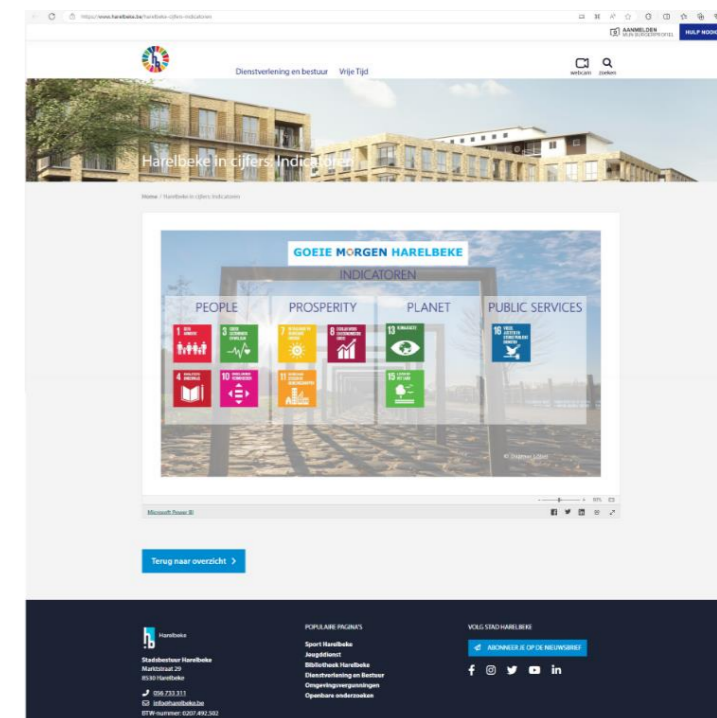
https://www.harelbeke.be/harelbeke-cijfers-indicatoren

AANMELDEN MIJN BURGERPROFIEL

HULP NODIG

Dienstverlening en bestuur Vrije Tijd

webcam zoeken

Harelbeke in cijfers: Indicatoren

Home / Harelbeke in cijfers: Indicatoren

GOEIE MORGEN HARELBEKE

INDICATOREN

PEOPLE

PROSPERITY

PLANET

PUBLIC SERVICES

1 GEEN ARMOEDE

3 GOEDE GEZONDHEID EN WELZIJN

7 BETAALBARE EN DUURZAME ENERGIE

8 EERLIJK WERK EN ECONOMISCHE GROEI

13 KLIMAATACTIE

16 VREDE, JUSTITIE EN STERKE PUBLIEKE DIENSTEN

4 KWALITEITSONDERWIJS

10 ONGELIJKHEID VERMINDEREN

11 DUURZAME STEDEN EN GEMEENSCHAPPEN

15 LEVEN OP HET LAND

Microsoft Power BI

83%

Terug naar overzicht >

Harelbeke

Stadsbestuur Harelbeke
Marktstraat 29
8530 Harelbeke

056 733 311
info@harelbeke.be
BTW-nummer: 0207.492.582

POPULAIRE PAGINA'S

Sport Harelbeke
Jeugddienst
Bibliotheek Harelbeke
Dienstverlening en Bestuur
Omgevingsvergunningen
Openbare onderzoeken

VOLG STAD HARELBEKE

ABONNEER JE OP DE NIEUWSBRIEF